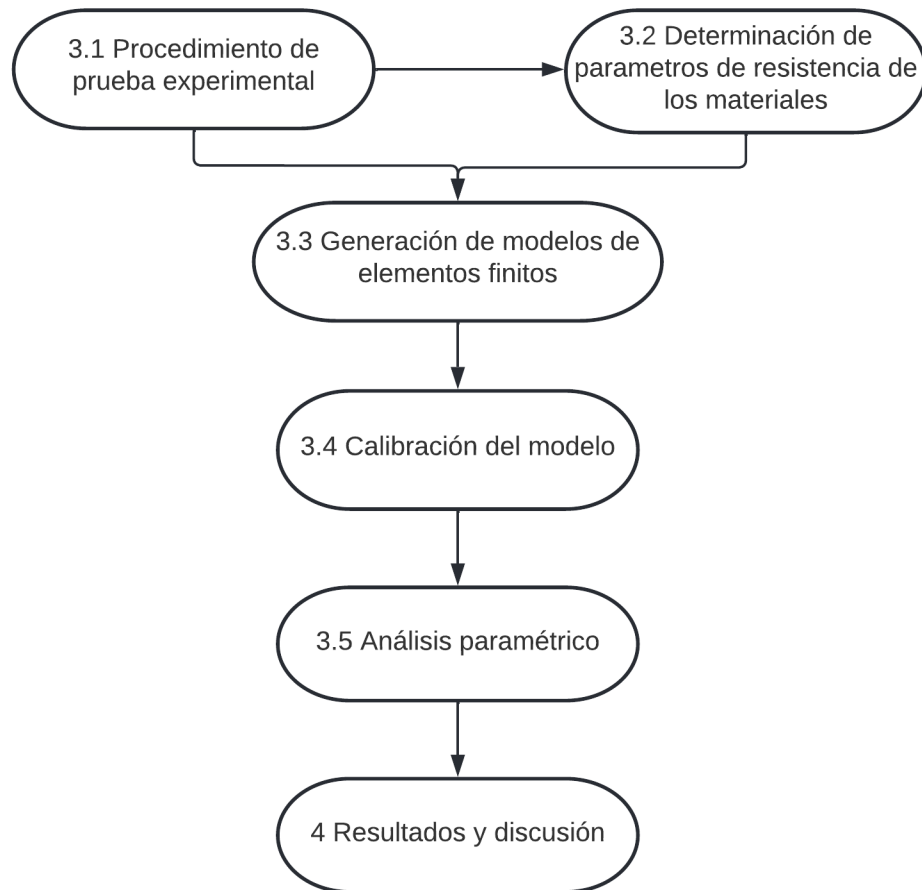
3.1 Procedimiento de prueba experimental

3.2 Determinación de parametros de resistencia de los materiales

3.3 Generación de modelos de elementos finitos

3.4 Calibración del modelo

3.5 Análisis paramétrico

4 Resultados y discusión